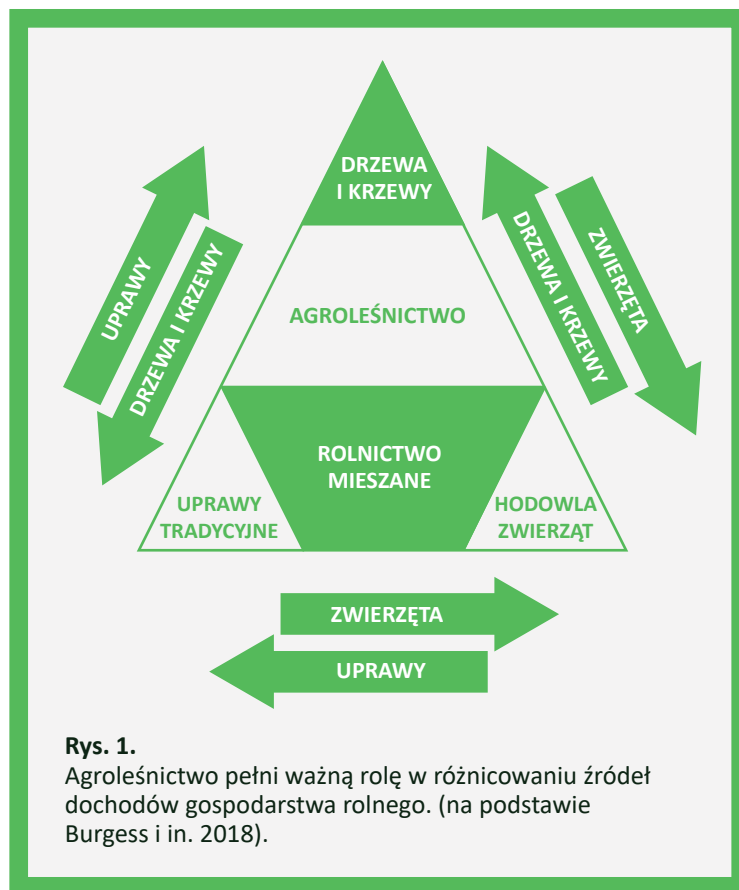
DRZEWA I KRZEWY

AGROLEŚNICTWO

ROLNICTWO MIESZANE

UPRAWY TRADYCYJNE

HODOWLA ZWIERZĄT

UPRAWY

DRZEWA I KRZEWY

DRZEWA I KRZEWY

ZWIERZĘTA

ZWIERZĘTA

UPRAWY

**Rys. 1.**
Agroleśnictwo pełni ważną rolę w różnicowaniu źródeł dochodów gospodarstwa rolnego. (na podstawie Burgess i in. 2018).